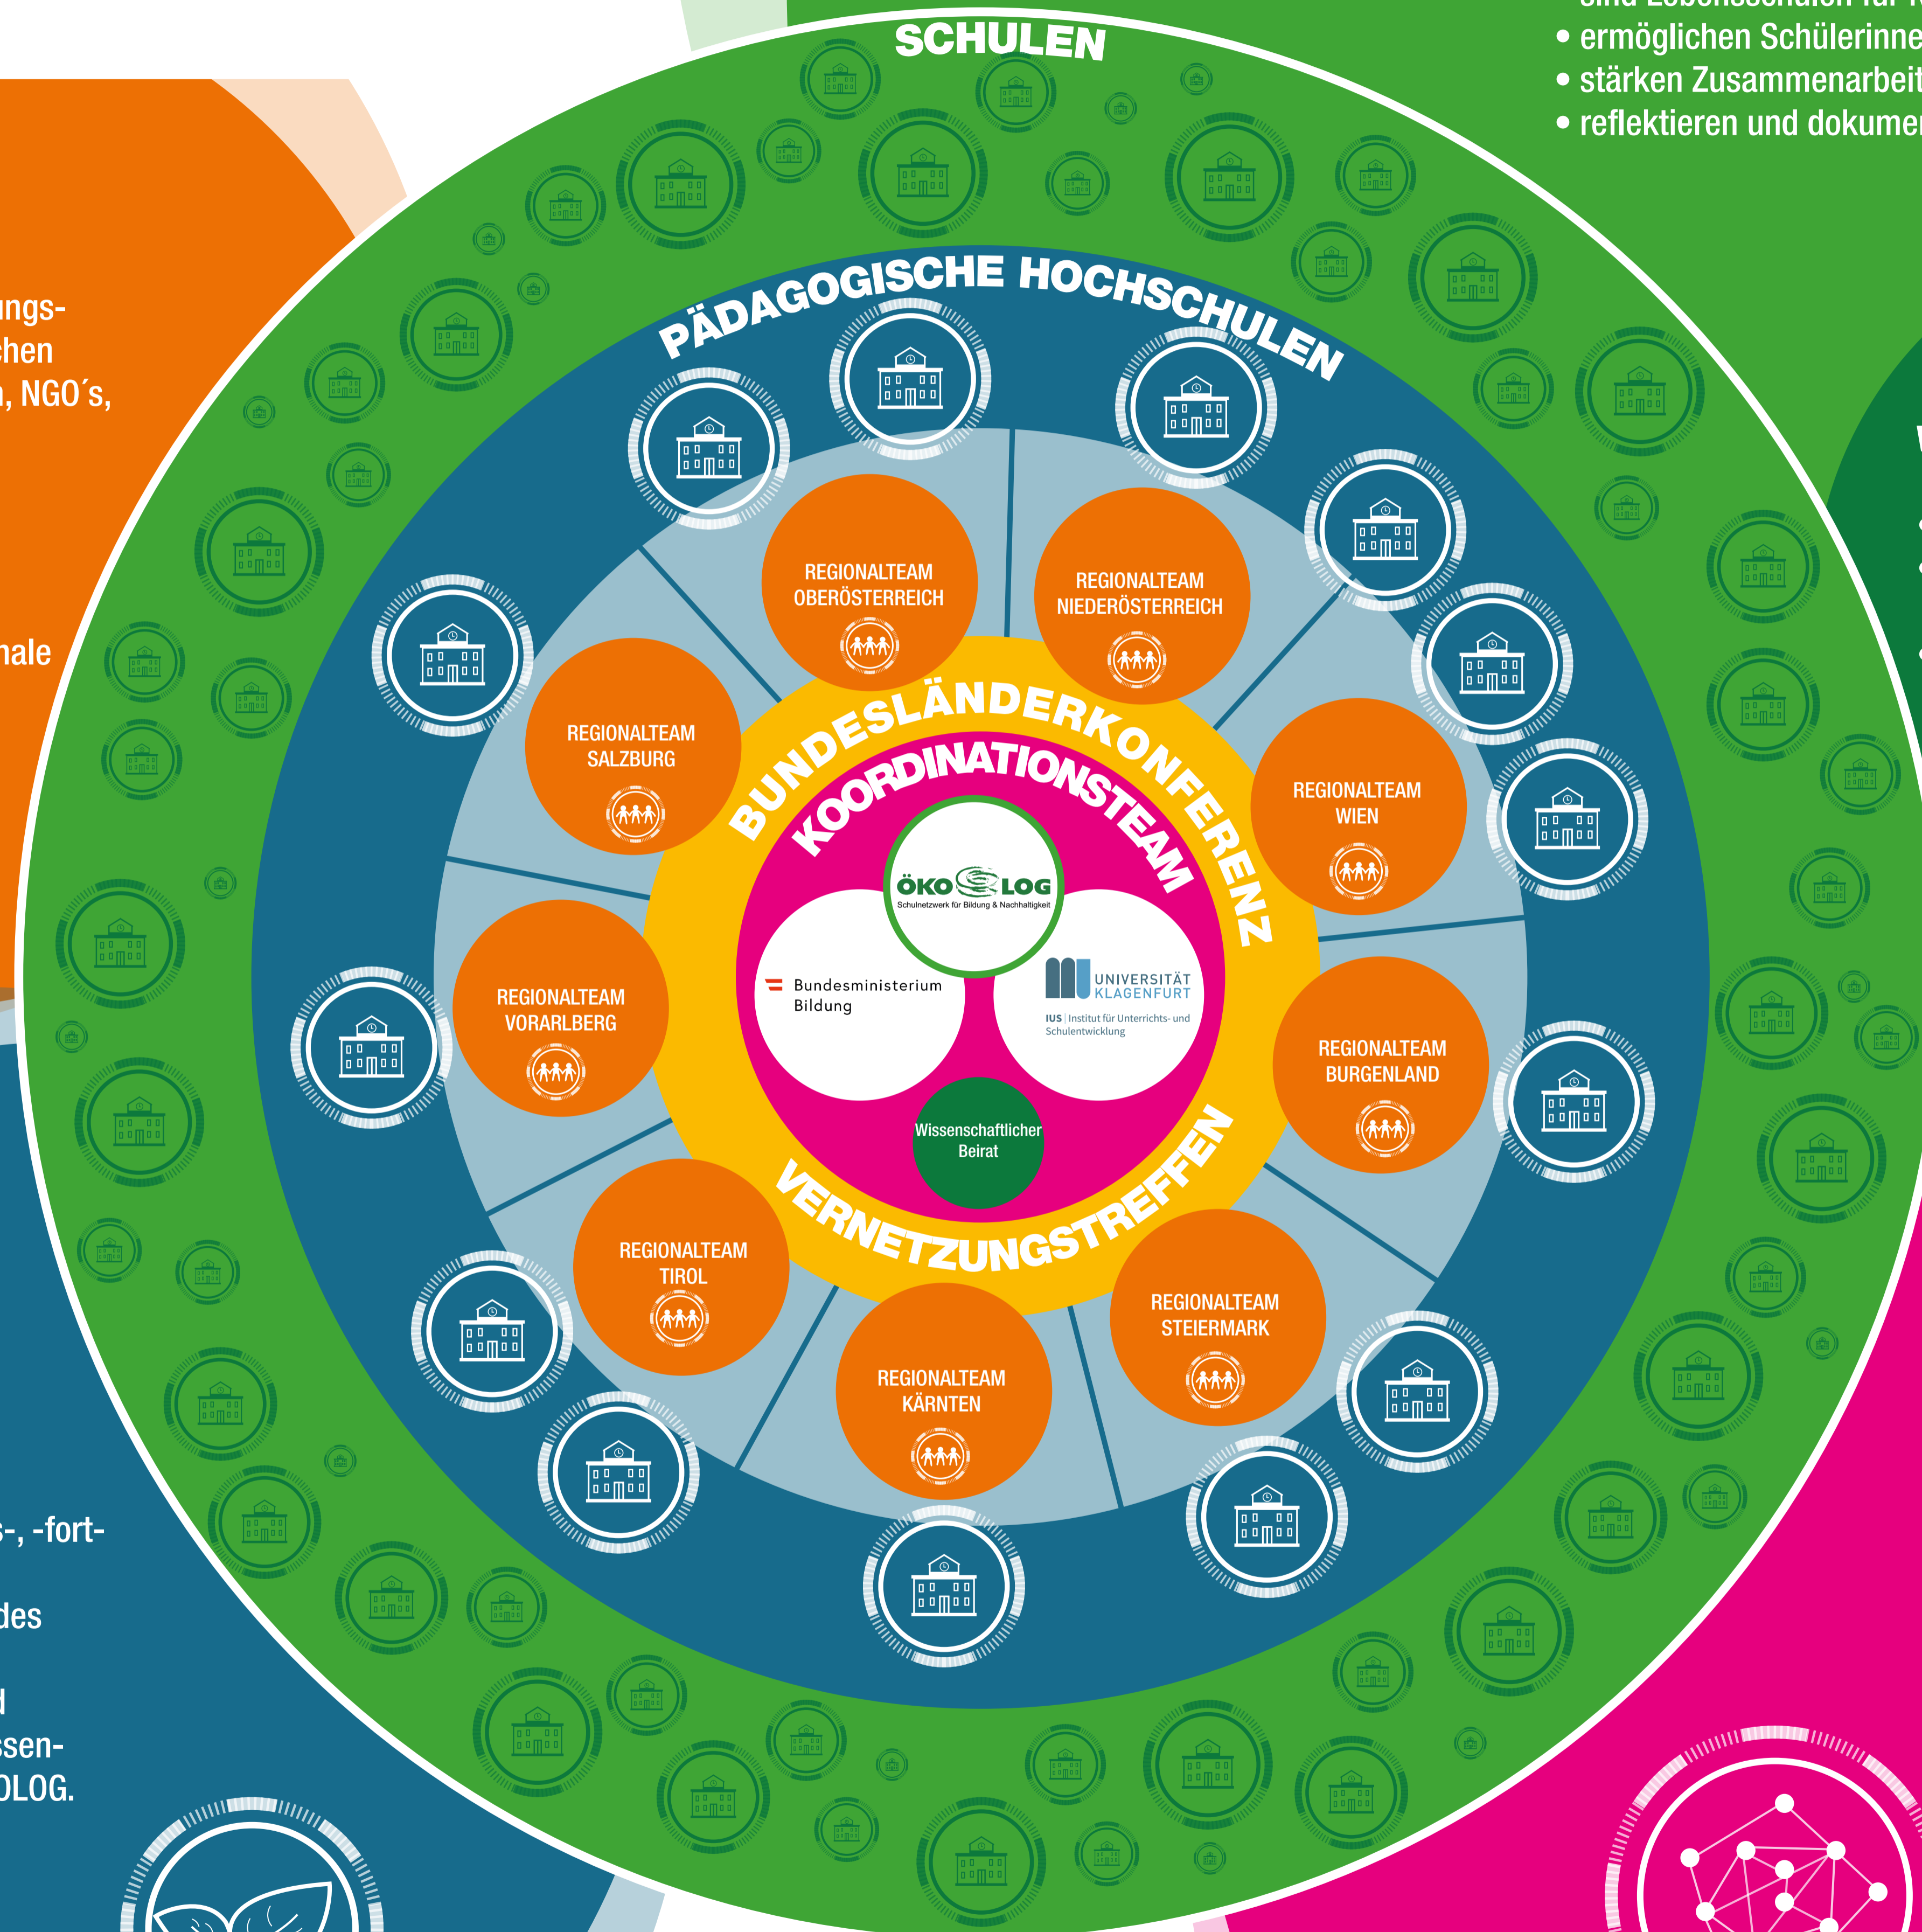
SCHULEN

• ermöglichen Schülerinne
• stärken Zusammenarbeit
• reflektieren und dokumen

ungs-
chen
, NGO´s,

nale

-, -fort-

des

d
ssen-
OLOG.

PÄDAGOGISCHE HOCHSCHULEN

REGIONALTEAM OBERÖSTERREICH

REGIONALTEAM NIEDERÖSTERREICH

REGIONALTEAM SALZBURG

REGIONALTEAM WIEN

REGIONALTEAM VORARLBERG

REGIONALTEAM BURGENLAND

REGIONALTEAM TIROL

REGIONALTEAM STEIERMARK

REGIONALTEAM KÄRNTEN

BUNDESLÄNDERKONFERENZ

KOORDINATIONSTEAM

ÖKOLOG
Schulnetzwerk für Bildung & Nachhaltigkeit

Bundesministerium Bildung

UNIVERSITÄT KLAGENFURT
IUS | Institut für Unterrichts- und Schulentwicklung

Wissenschaftlicher Beirat

VERNETZUNGSTREFFEN